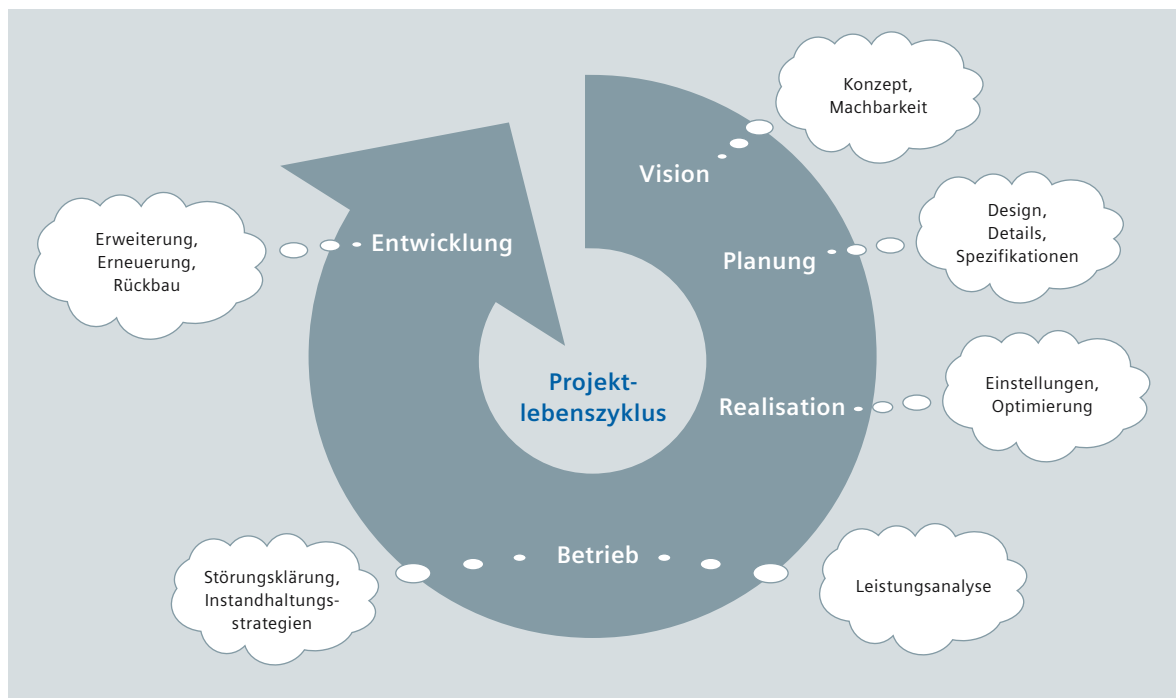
Konzept, Machbarkeit

Vision

Design, Details, Spezifikationen

Planung

Erweiterung, Erneuerung, Rückbau

Entwicklung

Projekt-lebenszyklus

Realisation

Einstellungen, Optimierung

Betrieb

Störungsklärung, Instandhaltungs-strategien

Leistungsanalyse